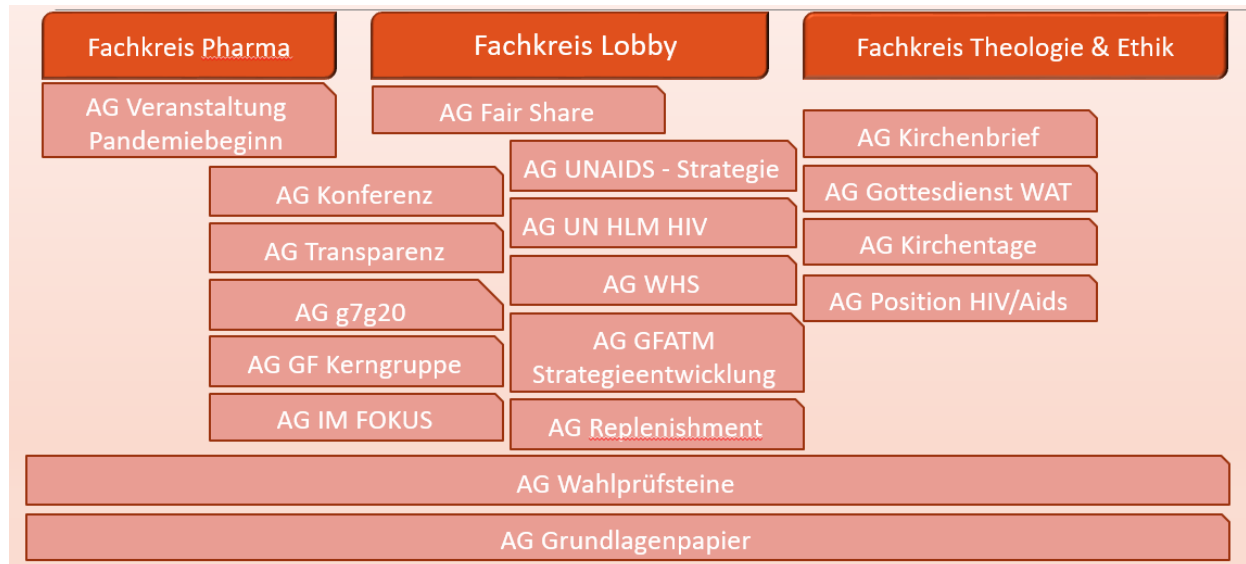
Fachkreis Pharma

Fachkreis Lobby

Fachkreis Theologie & Ethik

AG Veranstaltung Pandemiebeginn

AG Fair Share

AG Kirchenbrief

AG UNAIDS - Strategie

AG Konferenz

AG Gottesdienst WAT

AG UN HLM HIV

AG Transparenz

AG Kirchentage

AG WHS

AG g7g20

AG Position HIV/Aids

AG GFATM Strategieentwicklung

AG GF Kerngruppe

AG IM FOKUS

AG Replenishment

AG Wahlprüfsteine

AG Grundlagenpapier